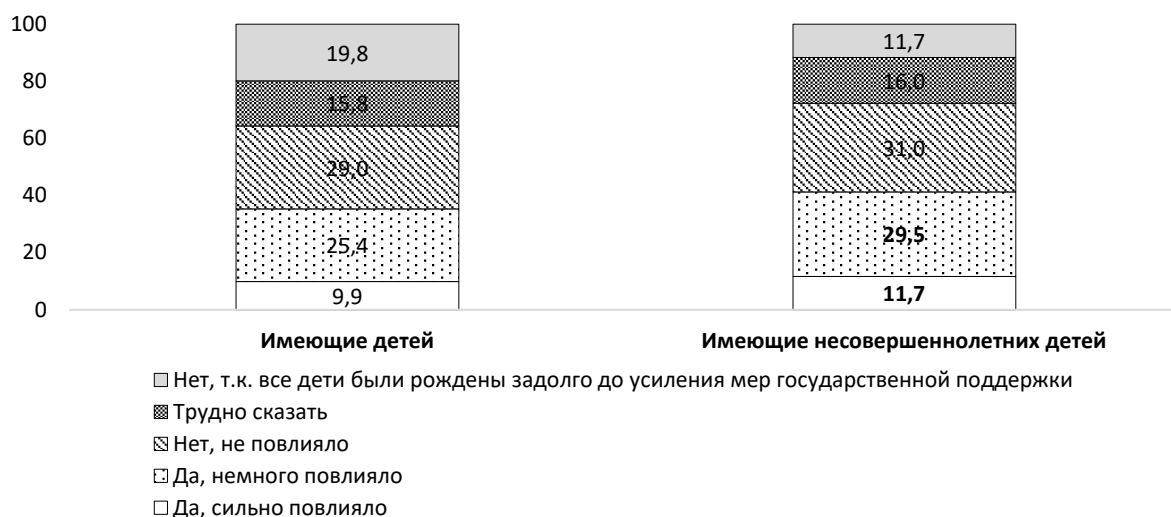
100
80
60
40
20
0

19,8
15,8
29,0
25,4
9,9

11,7
16,0
31,0
29,5
11,7

Имеющие детей
Имеющие несовершеннолетних детей

Нет, т.к. все дети были рождены задолго до усиления мер государственной поддержки
Трудно сказать
Нет, не повлияло
Да, немного повлияло
Да, сильно повлияло